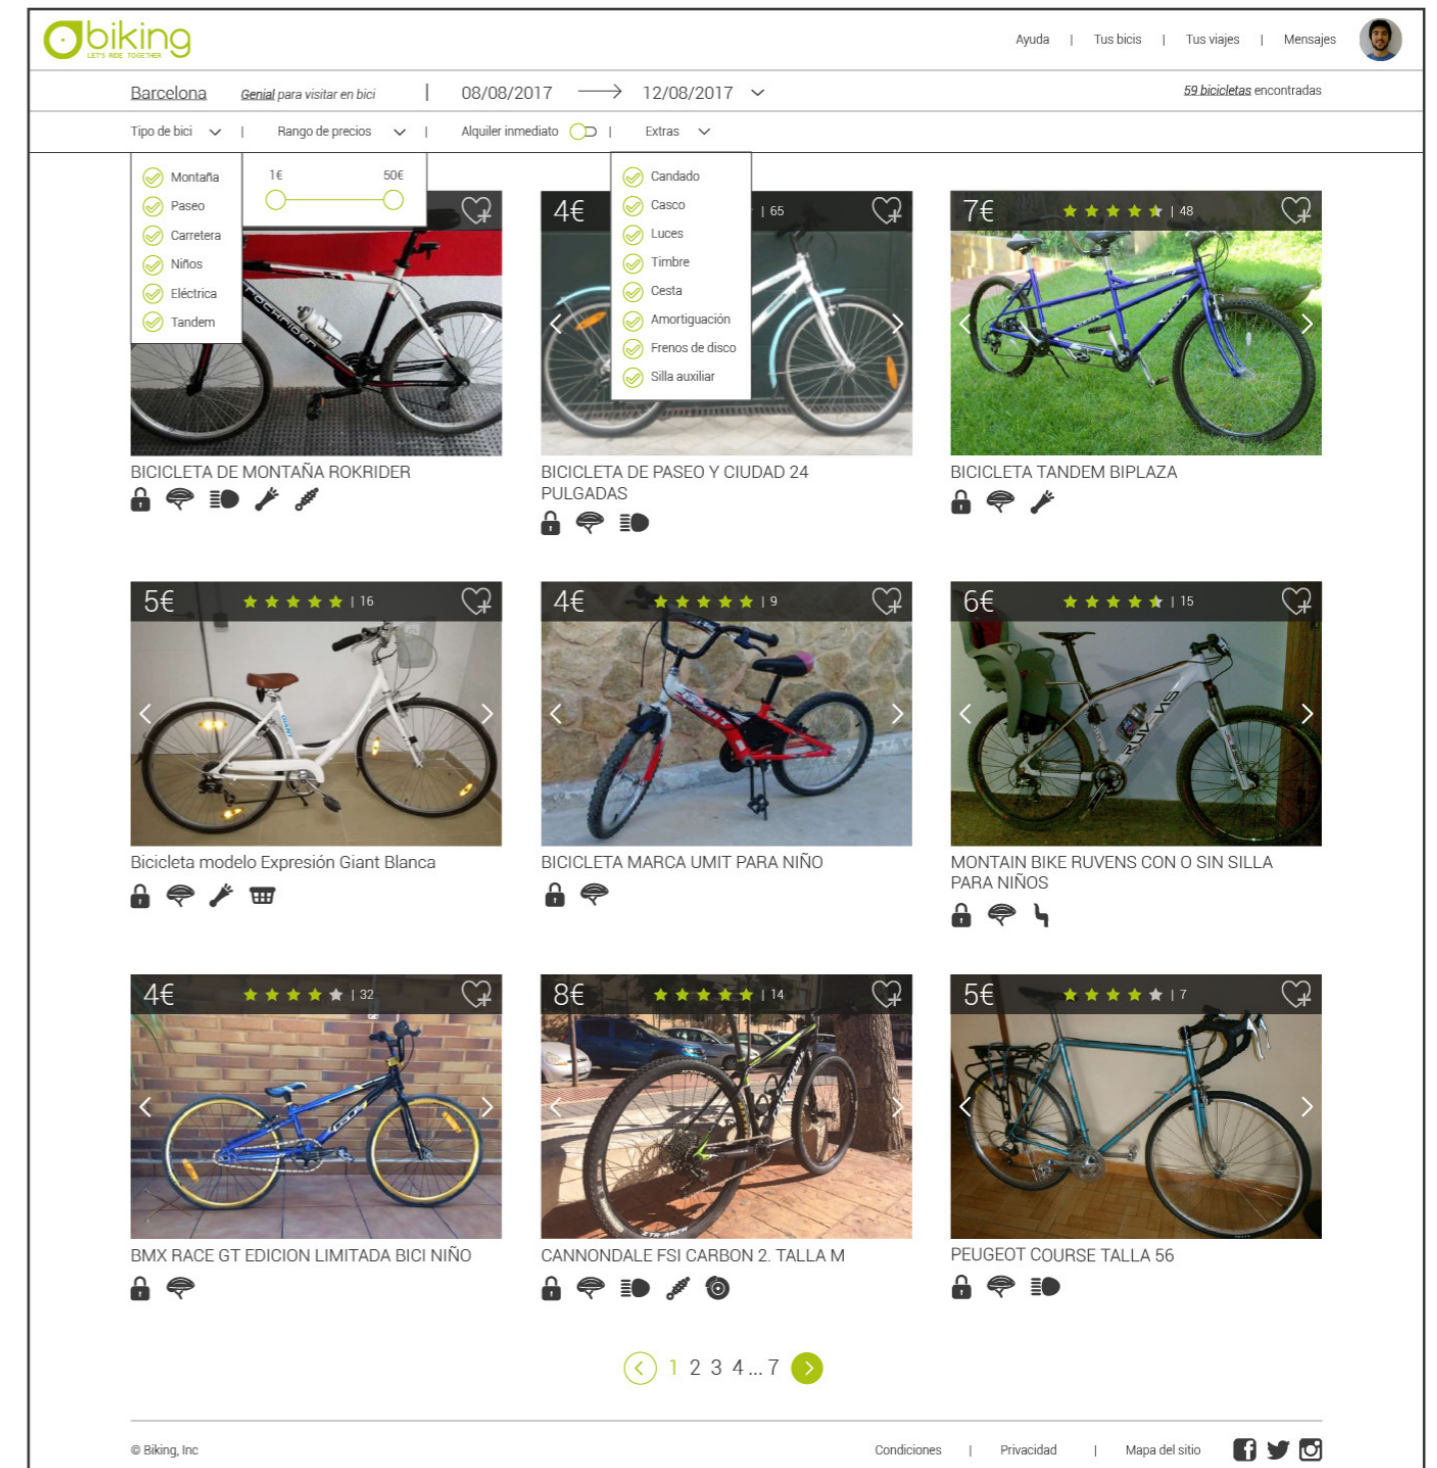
biking
LET'S RIDE TOGETHER

Ayuda | Tus bicis | Tus viajes | Mensajes

Barcelona Genial para visitar en bici | 08/08/2017 → 12/08/2017

59 bicicletas encontradas

Tipo de bici | Rango de precios | Alquiler inmediato | Extras

Montaña
Paseo
Carretera
Niños
Eléctrica
Tandem

1€ 50€

Candado
Casco
Luces
Timbre
Cesta
Amortiguación
Frenos de disco
Silla auxiliar

4€ | 65

7€ | 48

BICICLETA DE MONTAÑA ROKRIDER

BICICLETA DE PASEO Y CIUDAD 24 PULGADAS

BICICLETA TANDEM BIPLAZA

5€ | 16

4€ | 9

6€ | 15

Bicicleta modelo Expresión Giant Blanca

BICICLETA MARCA UMIT PARA NIÑO

MONTAIN BIKE RUVENS CON O SIN SILLA PARA NIÑOS

4€ | 32

8€ | 14

5€ | 7

BMX RACE GT EDICION LIMITADA BICI NIÑO

CANNONDALE FSI CARBON 2. TALLA M

PEUGEOT COURSE TALLA 56

1 2 3 4 ... 7

© Biking, Inc

Condiciones | Privacidad | Mapa del sitio